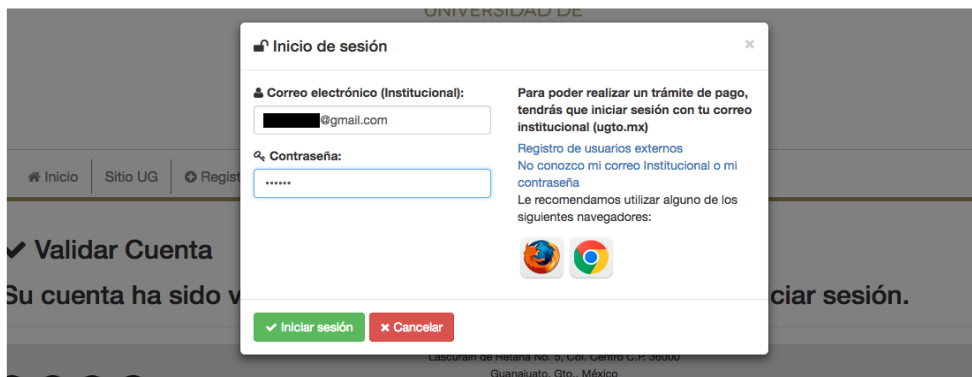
UNIVERSIDAD DE

Inicio de sesión

×

Correo electrónico (Institucional):

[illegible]@gmail.com

Contraseña:

••••••

Para poder realizar un trámite de pago, tendrás que iniciar sesión con tu correo institucional (ugto.mx)

Registro de usuarios externos

No conozco mi correo Institucional o mi contraseña

Le recomendamos utilizar alguno de los siguientes navegadores:

Iniciar sesión

Cancelar

Inicio | Sitio UG | Regist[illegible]

Validar Cuenta

Su cuenta ha sido v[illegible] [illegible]ciar sesión.

Lascuráin de Retana No. 5, Col. Centro C.P. 36000

Guanajuato, Gto., México